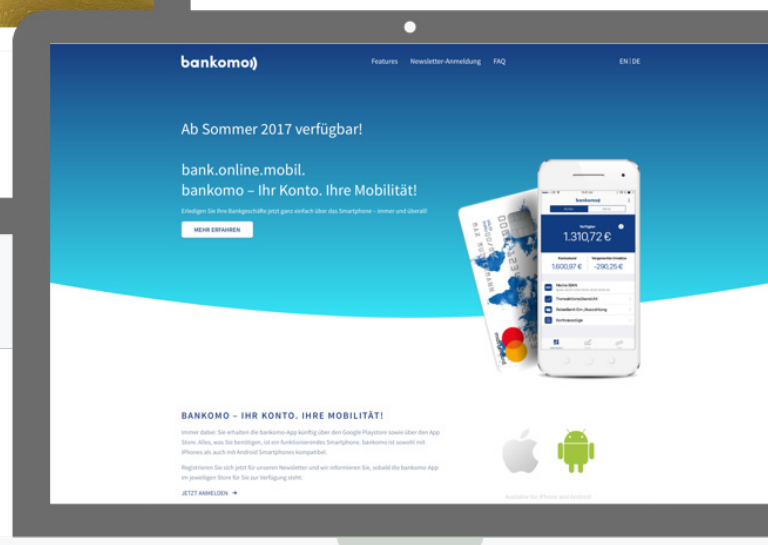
bankomo

Features Newsletter-Anmeldung FAQ

EN | DE

Ab Sommer 2017 verfügbar!

bank.online.mobil.
bankomo – Ihr Konto. Ihre Mobilität!

Erledigen Sie Ihre Bankgeschäfte jetzt ganz einfach über das Smartphone – immer und überall!

MEHR ERFAHREN

bankomo

Verfügbar
1.310,72 €

Kontostand
1.600,97 €

Vorgemerkte Umsätze
-290,25 €

Meine Bank

Transaktionsübersicht

Reisebank-Ein-/Auszahlung

Kontoanzeige

BANKOMO – IHR KONTO. IHRE MOBILITÄT!

Immer dabei: Sie erhalten die bankomo-App künftig über den Google Playstore sowie über den App Store. Alles, was Sie benötigen, ist ein funktionierendes Smartphone. bankomo ist sowohl mit iPhones als auch mit Android Smartphones kompatibel.

Registrieren Sie sich jetzt für unseren Newsletter und wir informieren Sie, sobald die bankomo App im jeweiligen Store für Sie zur Verfügung steht.

JETZT ANMELDEN →

Available für iPhone und Android